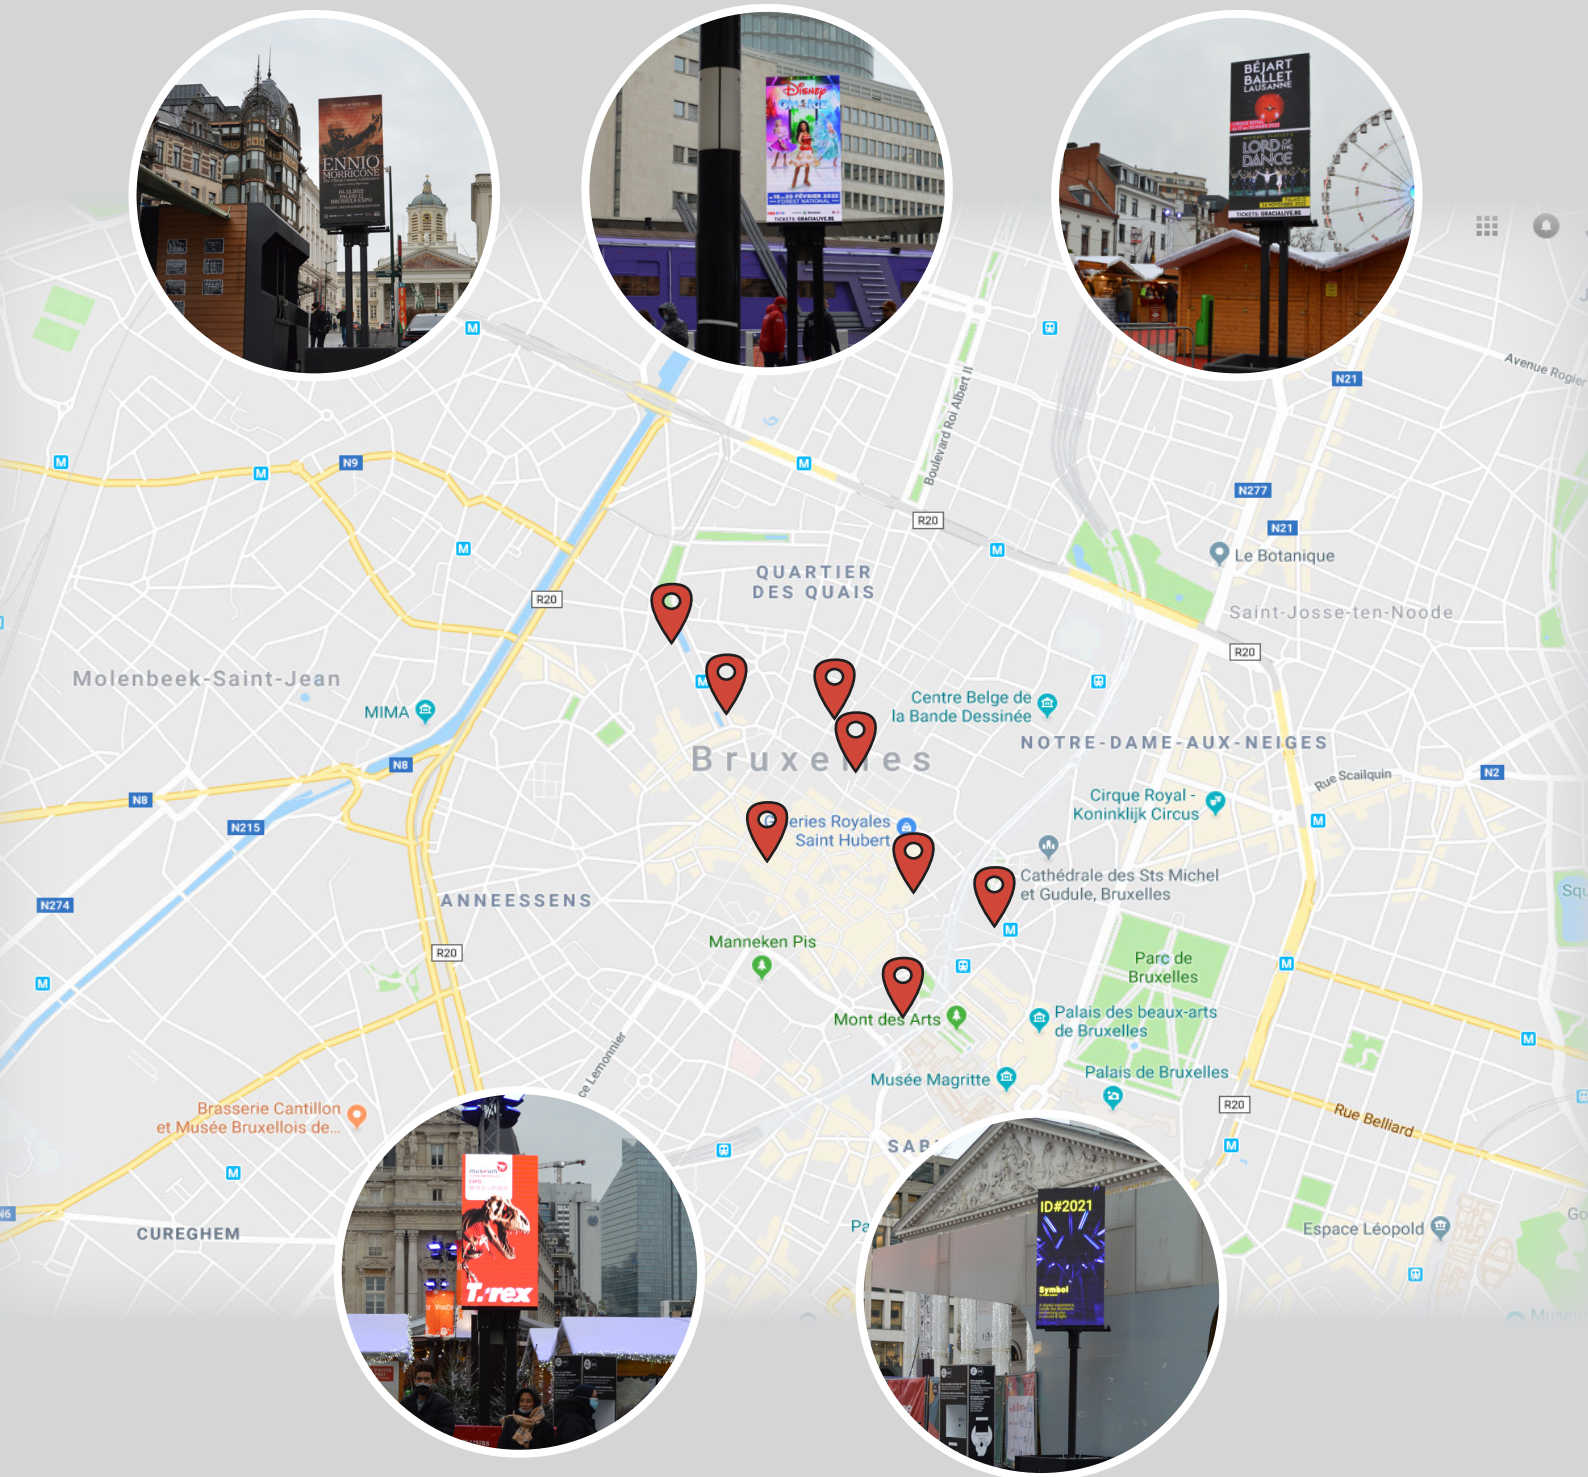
ENNIO MORRICONE

DISNEY ON ICE

BÉJART BALLET LAUSANNE

LORD OF THE DANCE

TICKETS: GRACIALIVE.BE

Avenue Rogier

N21

N277

N21

Le Botanique

Saint-Josse-ten-Noode

R20

Boulevard Roi Albert II

R20

N9

R20

QUARTIER DES QUAIS

Molenbeek-Saint-Jean

MIMA

Centre Belge de la Bande Dessinée

NOTRE-DAME-AUX-NEIGES

N8

N8

Bruxelles

Rue Scailquin

N2

N215

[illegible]eries Royales Saint Hubert

Cirque Royal - Koninklijk Circus

N274

ANNEESSENS

Cathédrale des Sts Michel et Gudule, Bruxelles

R20

Manneken Pis

Parc de Bruxelles

Mont des Arts

Palais des beaux-arts de Bruxelles

Musée Magritte

Palais de Bruxelles

R20

Rue Belliard

Brasserie Cantillon et Musée Bruxellois de...

SAB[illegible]

CUREGHEM

Espace Léopold

T.rex

ID#2021

Symbol